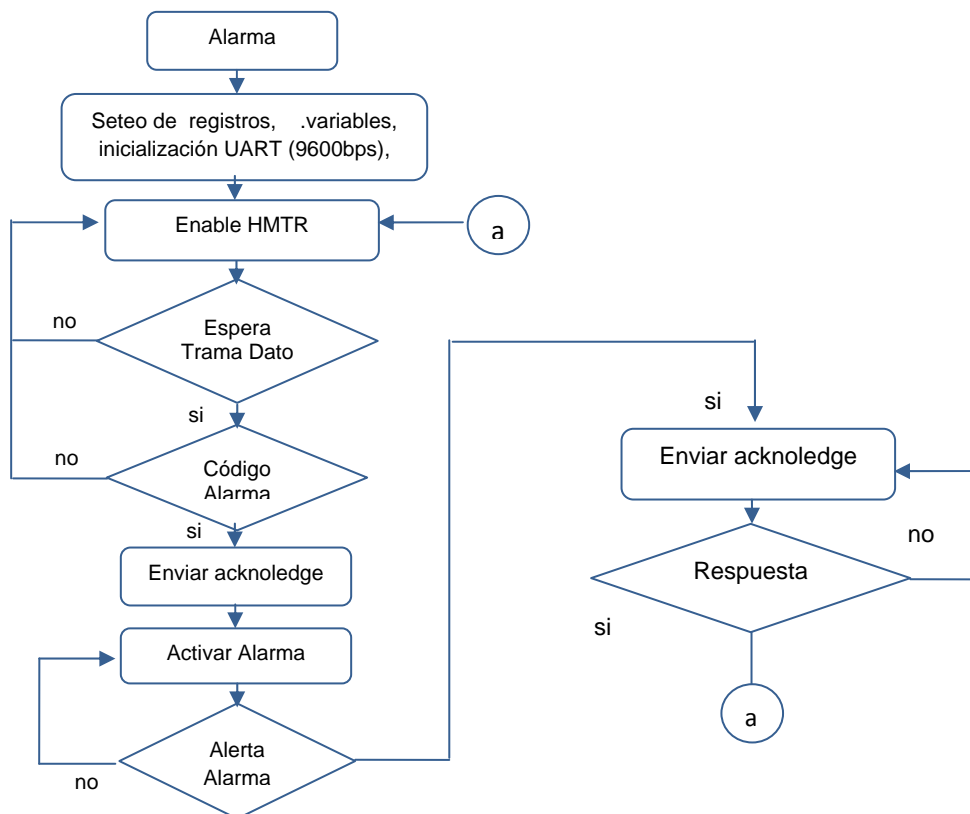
Alarma

Seteo de registros, .variables, inicialización UART (9600bps),

Enable HMTR

a

no

Espera Trama Dato

si

no

Código Alarma

si

Enviar acknoledge

Activar Alarma

Alerta Alarma

no

si

Enviar acknoledge

no

Respuesta

si

a